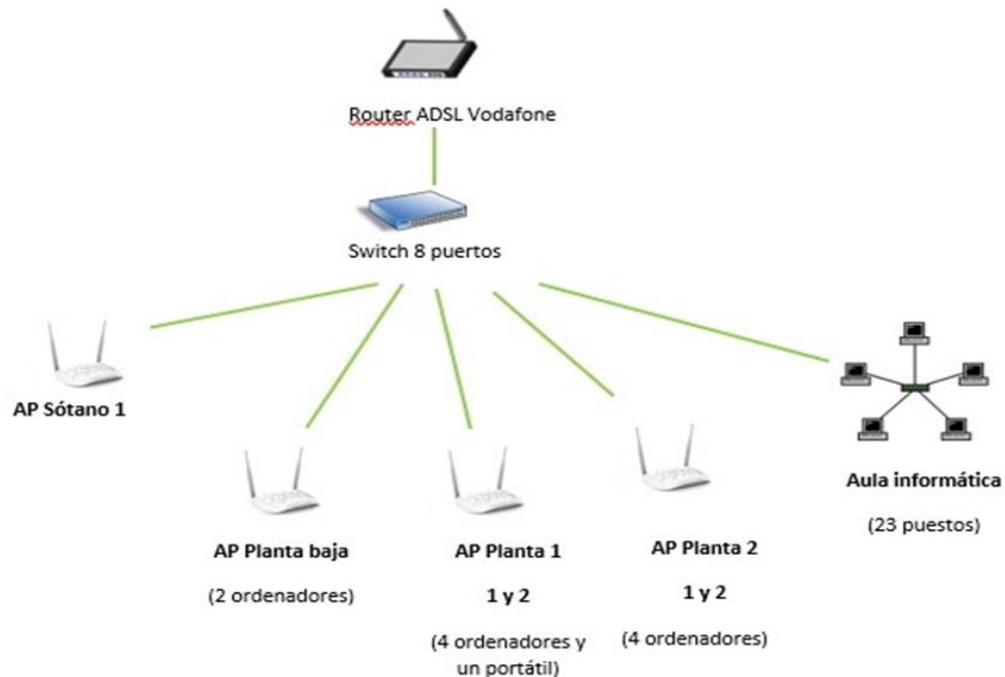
Router ADSL Vodafone

Switch 8 puertos

AP Sótano 1

AP Planta baja

(2 ordenadores)

AP Planta 1

1 y 2

(4 ordenadores y un portátil)

AP Planta 2

1 y 2

(4 ordenadores)

Aula informática

(23 puestos)